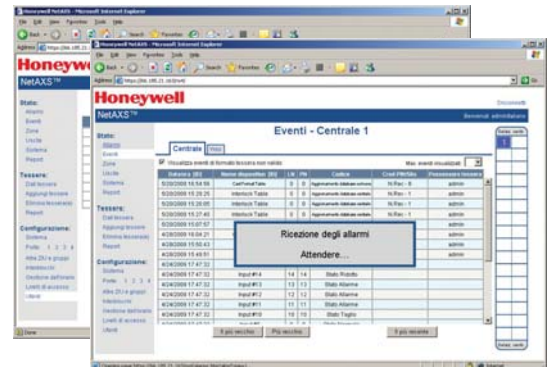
Honeywell NetAXS - Microsoft Internet Explorer

Honeywell
NetAXS™

Stato:
Allarmi
Eventi
Zone
Uscite
Sistema
Report

Tessere:
Dati tessere
Aggiungi tessere
Elimina tessere
Report

Configurazione:
Sistema
Porte: 1 2 3 4
Altre ZU e gruppi
Intestazioni
Gestione dell'orario
Livelli di accesso
Utenti

Honeywell NetAXS - Microsoft Internet Explorer

Honeywell
NetAXS™

Disconnetti
Benvenuti amministratore

Stato:
Allarmi
Eventi
Zone
Uscite
Sistema
Report

Tessere:
Dati tessere
Aggiungi tessere
Elimina tessere
Report

Configurazione:
Sistema
Porte: 1 2 3 4
Altre ZU e gruppi
Intestazioni
Gestione dell'orario
Livelli di accesso
Utenti

Eventi - Centrale 1

Centrale | Host

Visualizza eventi di formato tessera non validi
Max. eventi visualizzati

| Data/ora (ID) | Nome dispositivo (ID) | LN | PN | Codice | Cod FN/Sito | Possessore tessera |
|---|---|---|---|---|---|---|
| 5/20/2009 15:54:59 | CardFormatTable | 0 | 0 | Aggiornamento database | N.Rec - 0 | admin |
| 5/20/2009 15:28:25 | Interlock Table | 0 | 0 | Aggiornamento database | N.Rec - 1 | admin |
| 5/20/2009 15:28:05 | Interlock Table | 0 | 0 | Aggiornamento database | N.Rec - 1 | admin |
| 5/20/2009 15:27:40 | Interlock Table | 0 | 0 | Aggiornamento database | N.Rec - 1 | admin |
| 5/20/2009 15:07:57 | | | | | | admin |
| 4/24/2009 18:04:21 | | | | | | admin |
| 4/24/2009 15:50:43 | | | | | | admin |
| 4/24/2009 15:49:51 | | | | | | admin |
| 4/24/2009 17:47:32 | | | | | | admin |
| 4/24/2009 17:47:32 | Input #14 | 14 | 14 | Stato Ripristino | | admin |
| 4/24/2009 17:47:32 | Input #13 | 13 | 13 | Stato Allarme | | admin |
| 4/24/2009 17:47:32 | Input #12 | 12 | 12 | Stato Allarme | | admin |
| 4/24/2009 17:47:32 | Input #11 | 11 | 11 | Stato Allarme | | admin |
| 4/24/2009 17:47:32 | Input #10 | 10 | 10 | Stato Taglio | | admin |

Ricezione degli allarmi

Attendere...

Il più vecchio | Più vecchio | Il più recente

Done